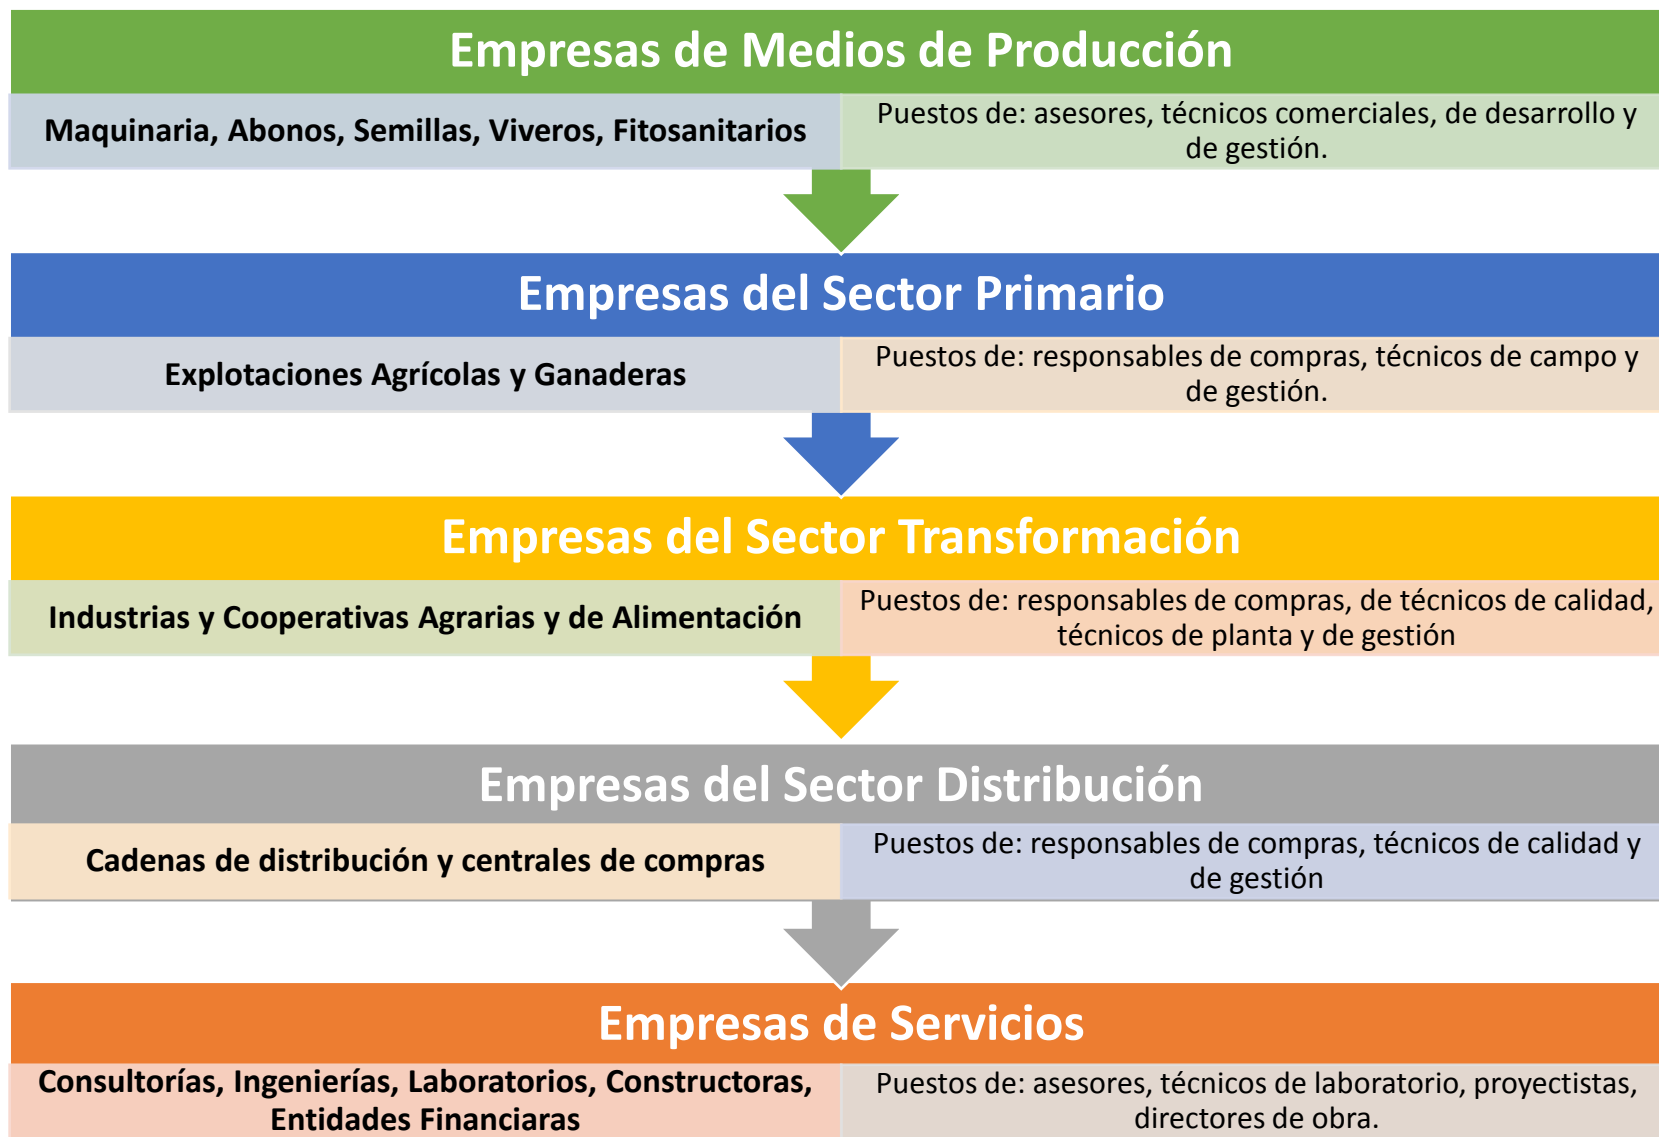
Empresas de Medios de Producción

Maquinaria, Abonos, Semillas, Viveros, Fitosanitarios

Puestos de: asesores, técnicos comerciales, de desarrollo y de gestión.

Empresas del Sector Primario

Explotaciones Agrícolas y Ganaderas

Puestos de: responsables de compras, técnicos de campo y de gestión.

Empresas del Sector Transformación

Industrias y Cooperativas Agrarias y de Alimentación

Puestos de: responsables de compras, de técnicos de calidad, técnicos de planta y de gestión

Empresas del Sector Distribución

Cadenas de distribución y centrales de compras

Puestos de: responsables de compras, técnicos de calidad y de gestión

Empresas de Servicios

Consultorías, Ingenierías, Laboratorios, Constructoras, Entidades Financiaras

Puestos de: asesores, técnicos de laboratorio, proyectistas, directores de obra.